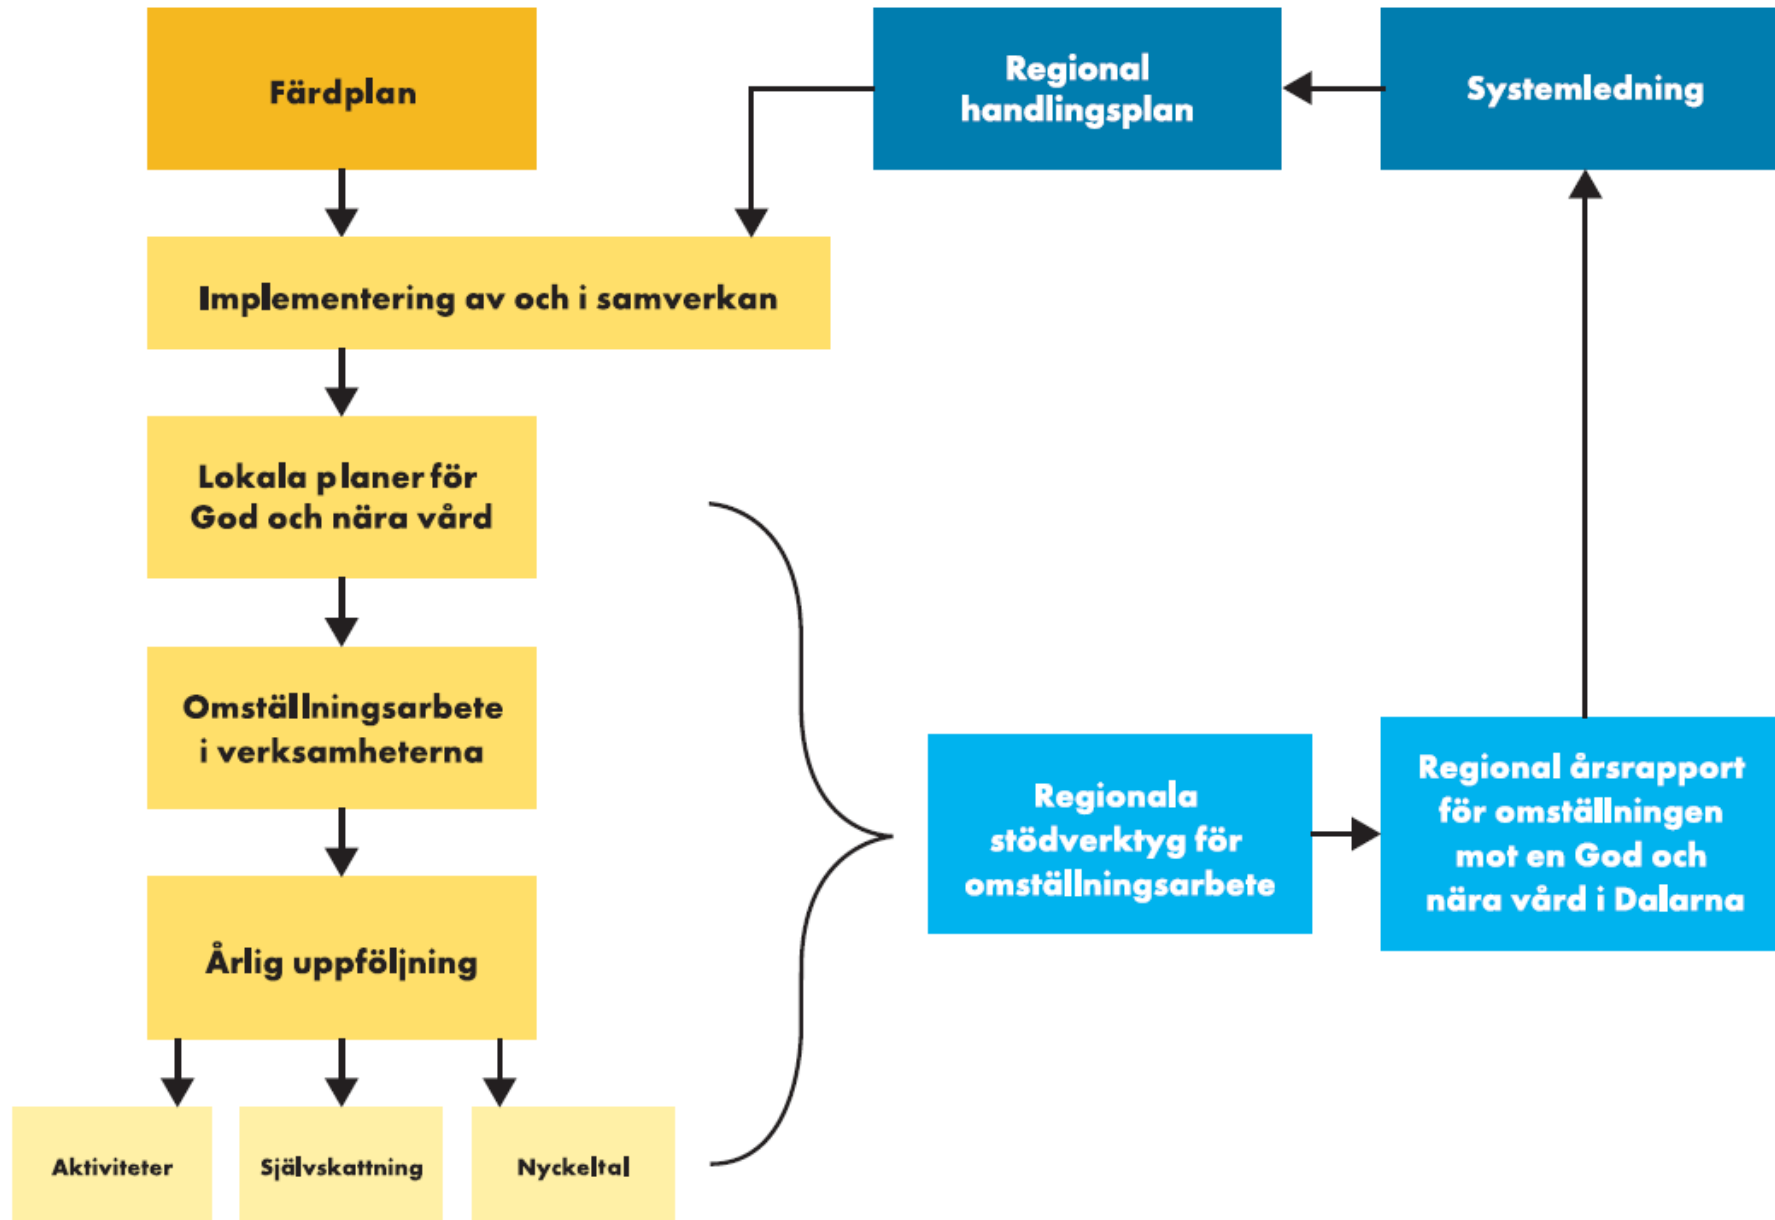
Färdplan

Regional handlingsplan

Systemledning

Implementering av och i samverkan

Lokala planer för God och nära vård

Omställningsarbete i verksamheterna

Årlig uppföljning

Aktiviteter

Självskattning

Nyckeltal

Regionala stödverktyg för omställningsarbete

Regional årsrapport för omställningen mot en God och nära vård i Dalarna